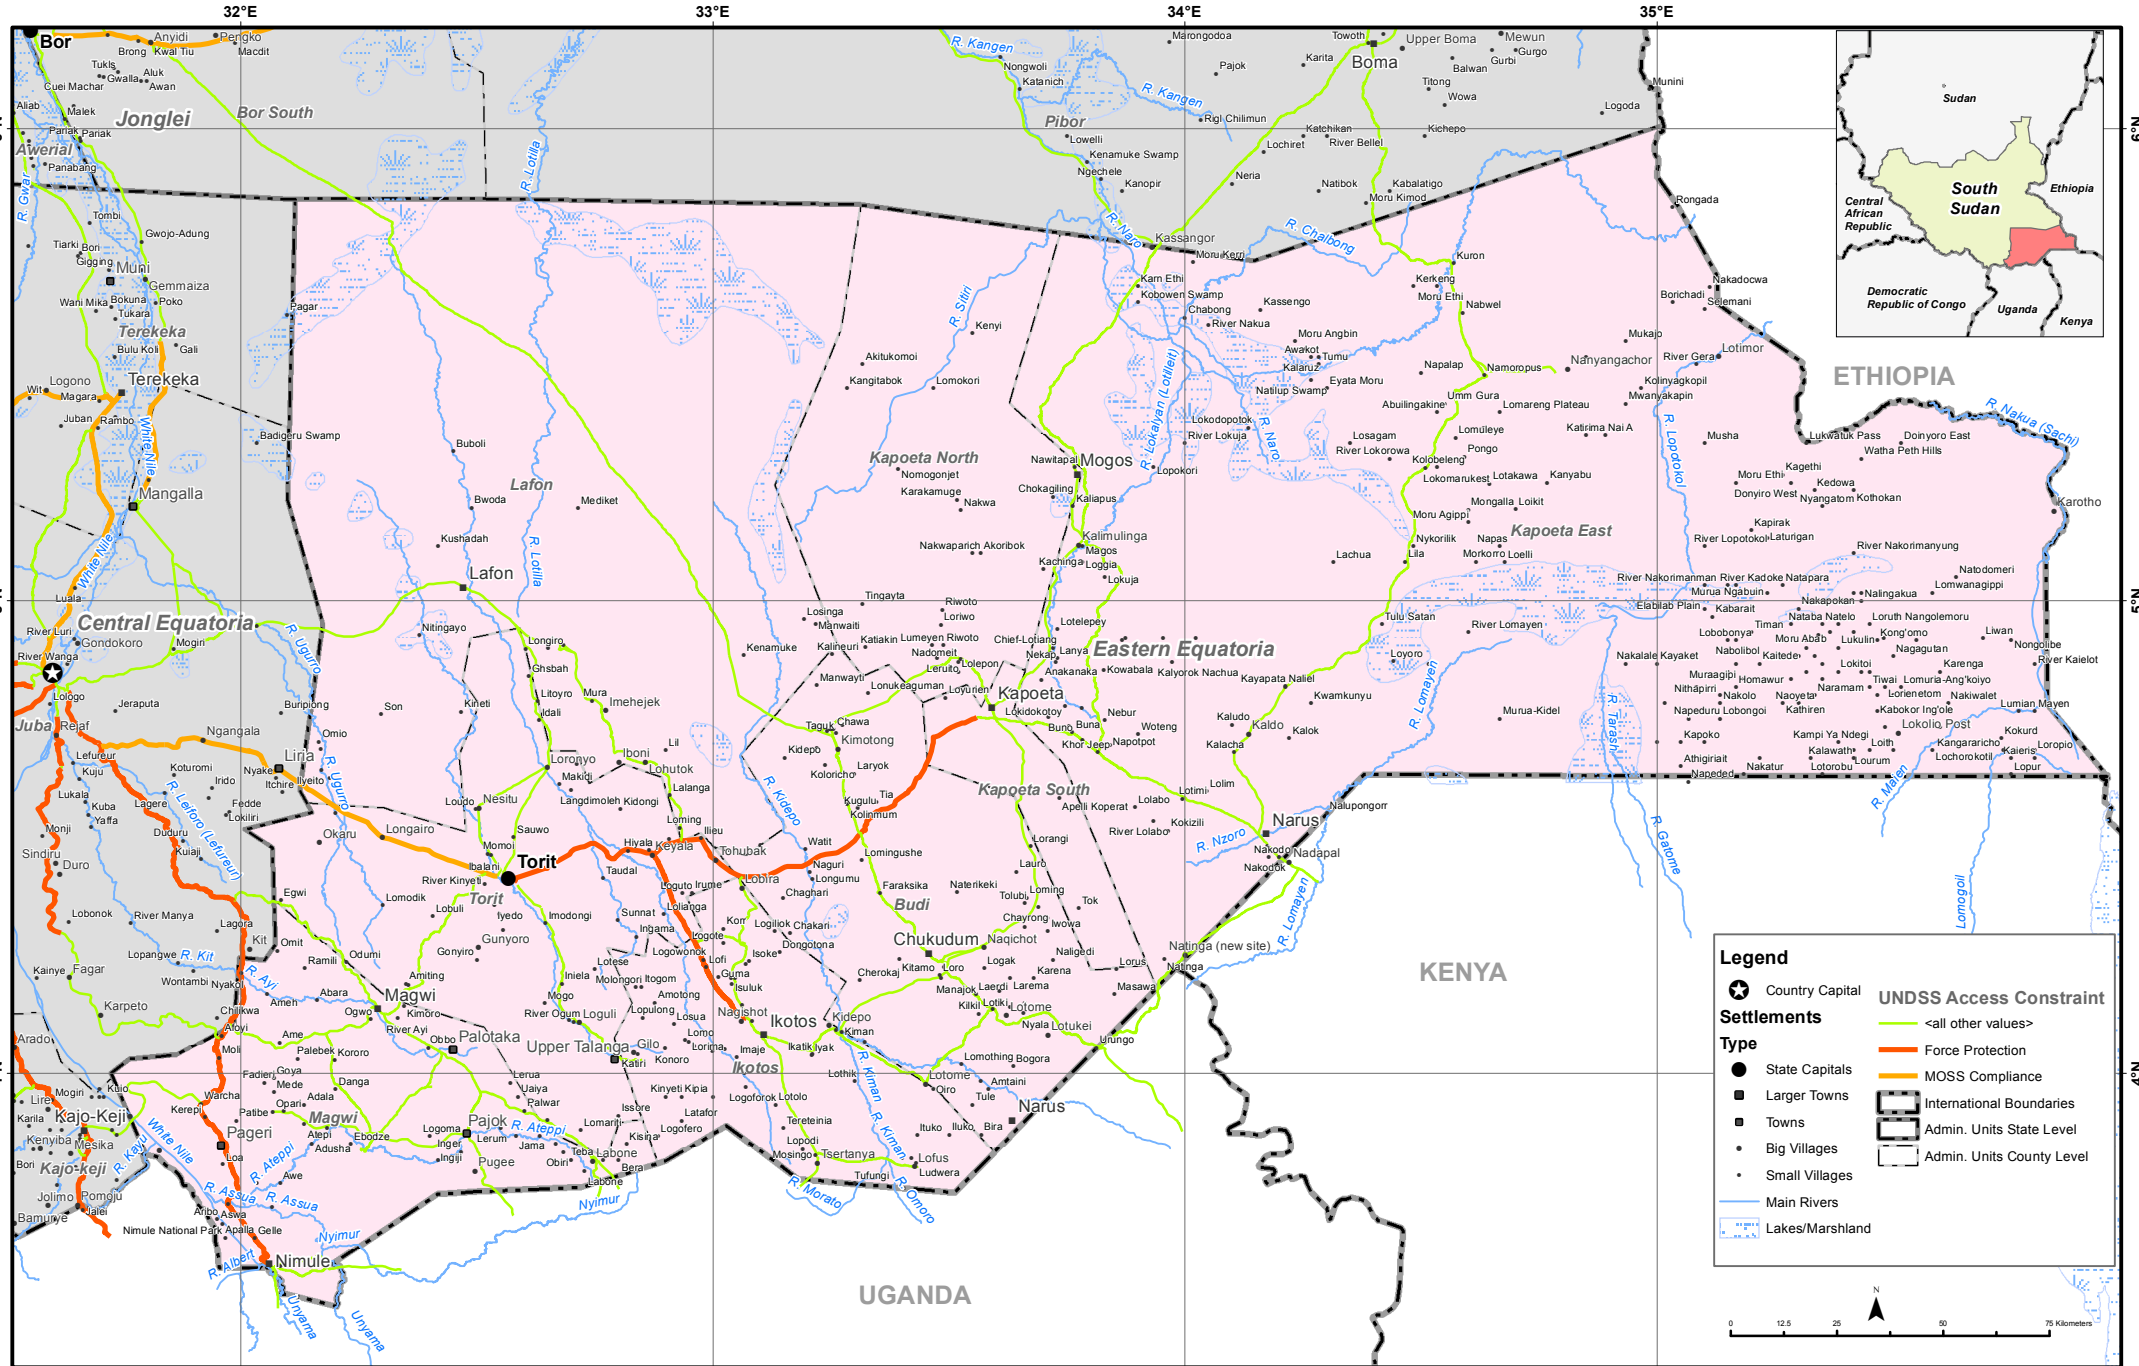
32°E
33°E
34°E
35°E

Bor
Anyidi
Pengko
Brong
Kwal Tiu
Macdit
Tukls
Aluk
Gwalla
Cuei Machar
Awan
Aliab
Malek
Jonglei
Bor South
Pariak
Pariak
Awerial
Panabang
R. Gwar
Tombi
Gwojo-Adung
Tiarki
Bori
Gigging
Muni
Gemmaiza
Wani Mika
Bokuna
Poko
Tukara
Terekeka
Bulu Koli
Gali
Logono
Terekeka
Wit
Magara
Juban
Rambo
White Nile
Mangalla
White Nile
Luala
Central Equatoria
River Luri
Gondokoro
Mogiri
River Wanga
Lologo
Juba
Rejaf
Jeraputa
Lefureur
Kuju
Koturomi
Irido
Lukala
Kuba
Yaffa
Lagere
Fedde
Lokiliri
Monji
Sindiru
Duro
Duduru
Kuiaji
R. Lefuro (Lefureur)
Lobonok
River Manya
Lopangwe
R. Kit
Kainye
Fagar
Wontambi
Nyakoi
Karpeto
Arado
Mogiri
Lire
Kulo
Kajo-Keji
Karila
Kenyiba
Mesika
Bori
Kajo-keji
Jolimo
Pomoju
Bamurye
Jalei
Nimule National Park
Apalla
Gelle
R. Albert
Nimule
Unyama
Unyama
R. Kangen
Marongodoa
Towoth
Upper Boma
Mewun
Gurgo
Gurbi
Balwan
Pajok
Karita
Boma
Titong
Wowa
Munini
Logoda
Nongwoli
Katanich
R. Kangen
Rigi Chilimun
Pibor
Lowelli
Kenamuke Swamp
Ngechele
Kanopir
Katchikan
Lochiret
River Bellel
Kichepo
Neria
Natibok
Kabalatigo
Moru Kimod
R. Lotilla
R. Naro
Kassangor
Moru Kerri
R. Chalbong
Kuron
Rongada
Kam Ethi
Kobowen Swamp
Chabong
Kassengo
River Nakua
Kerkeng
Moru Ethi
Nabwel
Nakadocwa
Borichadi
Selemani
Pagar
R. Sitiri
Kenyi
Akitukomoi
Kangitabok
Lomokori
Moru Angbin
Awakot
Tumu
Kalaruz
Natilup Swamp
Eyata Moru
Napalap
Namoropus
Nanyangachor
Mukajo
River Gera
Lotimor
Kolinyagkopil
Mwanyakapin
ETHIOPIA
Abuilingakine
Umm Gura
Lomareng Plateau
Badigeru Swamp
Lokodopotok
River Lokuja
R. Lokalyan (Lotilleit)
R. Naro
Losagam
River Lokorowa
Lomuleye
Katirima Nai A
R. Lopodokol
Musha
Lukwatuk Pass
Doinyoro East
Watha Peth Hills
R. Nakua (Sachi)
Buboli
Pongo
Kolobeleng
Lokomarukesi
Lotakawa
Kanyabu
Kapoeta North
Nomogonjet
Nawitapal
Mogos
Lopokori
Karakamuge
Chokagiling
Kaliapus
Kagethi
Moru Ethi
Kedowa
Donyiro West
Nyangatom
Kothokan
Karotho
Lafon
Bwoda
Mediket
Nakwa
Mongalla
Loikit
Moru Agippi
Kapoeta East
Nykorilik
Napas
Lila
Morkorro
Loelli
Kapirak
River Lopotokol
Laturigan
River Nakorimanyung
Kushadah
R. Lotilla
Nakwaparich
Akoribok
Kalimulinga
Magos
Kachinga
Loggia
Lokuja
Lachua
Natodomeri
Lomwanagippi
Lafon
Tingayta
River Nakorimanman
River Kadoke
Natapara
Murua Ngabuin
Nalingakua
Elabilab Plain
Kabarait
Nakopokan
Nataba Natelo
Loruth Nangolemoru
Tulu Satan
River Lomayen
Timan
Moru Abab
Lukuline
Kong'omo
Liwan
Nongolibe
River Kaielot
Nitingayo
Losinga
Manwaiti
Riwoto
Loriwo
Kenamuke
Kaliheuri
Katiakin
Lumeyen
Riwoto
Chief-Lotiang
Lotelepey
Eastern Equatoria
Longiro
Nadomeit
Nekap
Lanya
Lobobonya
Nabolibol
Kaitede
Nagagutan
Karenga
Ghsbah
Leruto
Lolepon
Anakanaka
Kowabala
Kalyorok
Nachua
Kayapata
Naliel
Nakalale
Kayakeet
Lokitoi
Naramam
Tiwai
Lomuria-Ang'koiyo
Litoyro
Mura
Imehejek
Manwayti
Lonukeaguman
Loyurien
Kapoeta
Loyoro
Muraagipi
Homwaur
Lorienetom
Nakiwalet
Kineti
Son
Buripiong
Idali
Lokidokotoy
Nebur
Kwamkunyu
Nithapirri
Nakolo
Naoyeta
Kabokor Ing'ole
Jeraputa
Ngangala
Omio
Tagak
Chawa
Buna
Kaludo
Woteng
Murua-Kidel
Napedu
Lobongoi
Kathiren
Lokolio Post
Lumian Mayen
Liria
Loronyo
Iboni
Lil
Kimotong
Khor Jeep
Napotpot
Kaldo
Kalacha
Kalok
Kapoko
Kampi Ya Ndegi
Loith
Kangarach
Loropio
R. Uguro
Nyakoi
Itchire
Ilyeito
Makidi
Lohutok
Kidepo
Kolorich
Laryok
R. Lomayen
R. Tarash
Athigiriait
Kalawath
Naueda
Lochorokotil
Kaieris
Lopur
Loudo
Nesitu
Langdimoleh
Kidongi
Lalanga
R. Kidepo
Kugulu
Tia
Kolinmum
Kapoeta South
Apelli Koperat
Labolo
Lotimi
Lolim
Napeded
Nakatur
Lotorobu
Lourum
R. Malen
Okaru
Longairo
Sauwo
Loming
Ilieu
Watit
Lominguhse
River Lolabo
Kokizili
Nalupongorr
Hiyala
Keyala
Lohubak
R. Nzoro
Narus
R. Gatome
Ibalani
Momoi
Torit
Nakodo
Nadapal
Naguri
Longumu
Lorangi
Nakodok
Egwi
River Kinyeti
Taudal
Loguto Irume
Lobira
Chaghari
Faraksika
Naterikeni
Lauro
Lomodik
Torit
Lobuli
Iyedo
Imodongi
Sunnat
Loliangai
Budi
Toiubi
Lominga
Tok
Kit
Omit
Gunyoro
Ingama
Kor
Logiliok
Chakari
Chayrong
Iwowa
Natinga (new site)
R. Lomayen
Logowonok
Logote
Isoke
Dongotona
Chukudum
Naqichot
Naligedi
Lomogoli
Lagora
Gonyiro
Lotese
Lofi
Logak
Karena
Lorus
Natinga
KENYA
Ramili
Odumi
Iniela
Molongori
Itogom
Guma
Cherokai
Kitamo
Loro
Manajok
Laerdi
Larema
Masawa
Aming
Magwi
Amotong
Isuluk
Kilki
Lotiki
Lotome
Chilikwa
Ameh
Abara
Mogo
Lopulong
Losua
Nagishot
Ikotos
Kidepo
Kiman
Nyala
Lotukei
Urungo
R. Ayi
Aloyi
Ogwo
Kimoro
River Ogum
Loguli
Lomo
Lorima
River Ayi
Obbo
Palotaka
Upper Talanga
Gilo
Imaje
Ikatik
Iyak
Lomothing
Bogora
Moli
Ame
Palebek
Kororo
Katiri
Konoro
Ikotos
Lothik
Lotome
Amtaini
Fadier
Goya
Mede
Lerua
Uaiya
R. Kiman
Oiro
Danga
Kinyeti
Kipia
Logoforok
Lotolo
Tule
Narus
Warcha
Opari
Adala
Palwar
Issore
Patibe
Kerepi
Magwi
Latafor
Tereteinia
Ituko
Iliuko
Bira
Pageri
Atepi
Ebodze
Logoma
Pajok
R. Ateppi
Lomariti
Kisira
Logofero
R. Kiman
Adusha
Inger
Lerum
Jama
Lopodi
R. Ateppi
Loa
Ingiji
Teba
Labone
Mosingo
Tsertanya
Lofus
Awe
Pugee
Obiri
Bera
Tufungi
Ludwera
R. Assua
R. Assua
Labone
R. Morato
R. Omoro
Aribo
Aswa
Nyimur
Nyimur
UGANDA

Sudan
South Sudan
Ethiopia
Central African Republic
Democratic Republic of Congo
Uganda
Kenya

Legend
Country Capital
Settlements
Type
State Capitals
Larger Towns
Towns
Big Villages
Small Villages
Main Rivers
Lakes/Marshland
UNDSS Access Constraint
<all other values>
Force Protection
MOSS Compliance
International Boundaries
Admin. Units State Level
Admin. Units County Level

N
0 12.5 25 50 75 Kilometers